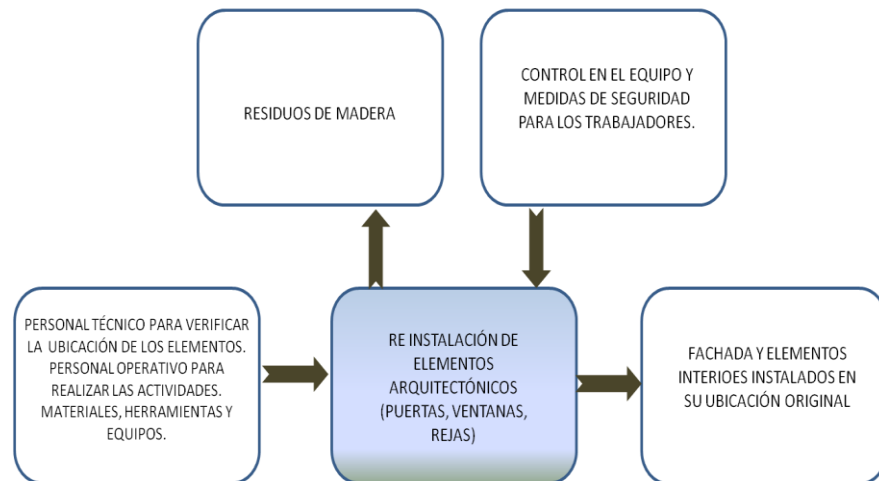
RESIDUOS DE MADERA

CONTROL EN EL EQUIPO Y MEDIDAS DE SEGURIDAD PARA LOS TRABAJADORES.

PERSONAL TÉCNICO PARA VERIFICAR LA UBICACIÓN DE LOS ELEMENTOS. PERSONAL OPERATIVO PARA REALIZAR LAS ACTIVIDADES. MATERIALES, HERRAMIENTAS Y EQUIPOS.

RE INSTALACIÓN DE ELEMENTOS ARQUITECTÓNICOS (PUERTAS, VENTANAS, REJAS)

FACHADA Y ELEMENTOS INTERIOES INSTALADOS EN SU UBICACIÓN ORIGINAL